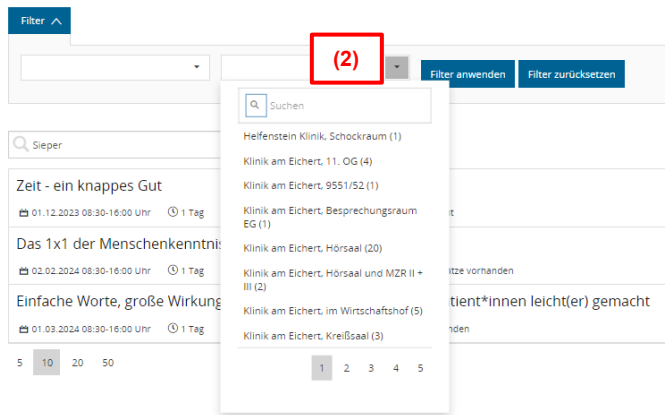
Filter

(2)

Filter anwenden

Filter zurücksetzen

Suchen

Helfenstein Klinik, Schockraum (1)

Klinik am Eichert, 11. OG (4)

Klinik am Eichert, 9551/52 (1)

Klinik am Eichert, Besprechungsraum EG (1)

Klinik am Eichert, Hörsaal (20)

Klinik am Eichert, Hörsaal und MZR II + III (2)

Klinik am Eichert, im Wirtschaftshof (5)

Klinik am Eichert, Kreißsaal (3)

1 2 3 4 5

Sieper

Zeit - ein knappes Gut

01.12.2023 08:30-16:00 Uhr 1 Tag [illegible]t

Das 1x1 der Menschenkenntnis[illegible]

02.02.2024 08:30-16:00 Uhr 1 Tag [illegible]ätze vorhanden

Einfache Worte, große Wirkung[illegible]tient*innen leicht(er) gemacht

01.03.2024 08:30-16:00 Uhr 1 Tag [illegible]nden

5 10 20 50